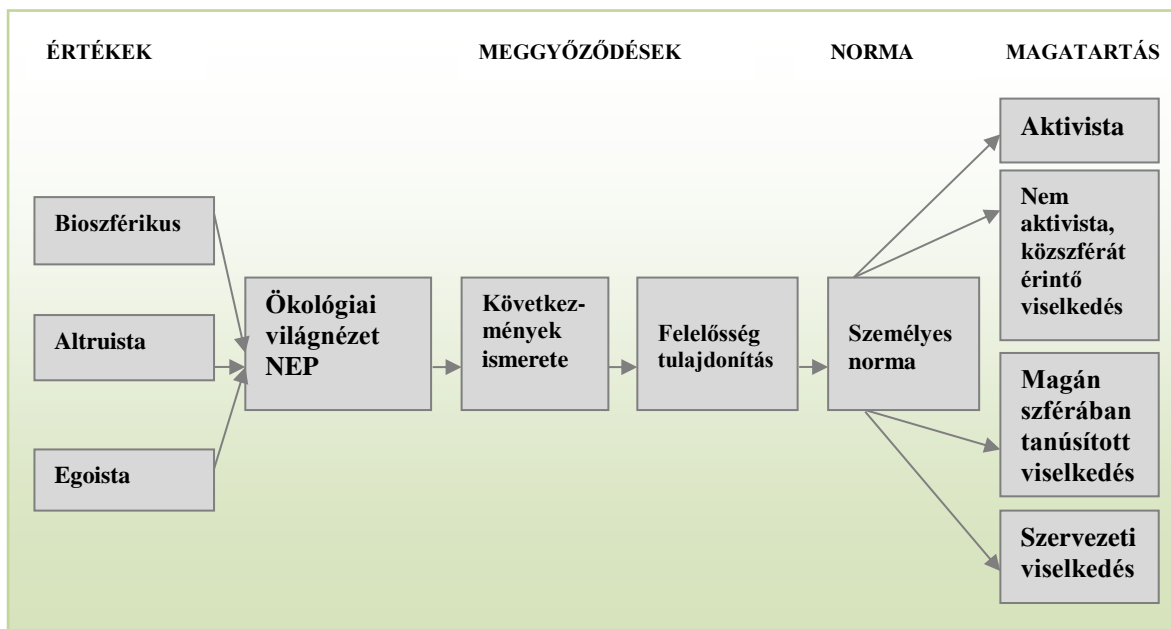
ÉRTÉKEK

MEGGYŐZŐDÉSEK

NORMA

MAGATARTÁS

Bioszférikus

Altruista

Egoista

Ökológiai világnézet NEP

Következmények ismerete

Felelősség tulajdonítás

Személyes norma

Aktivista

Nem aktivista, közszférát érintő viselkedés

Magán szférában tanúsított viselkedés

Szervezeti viselkedés